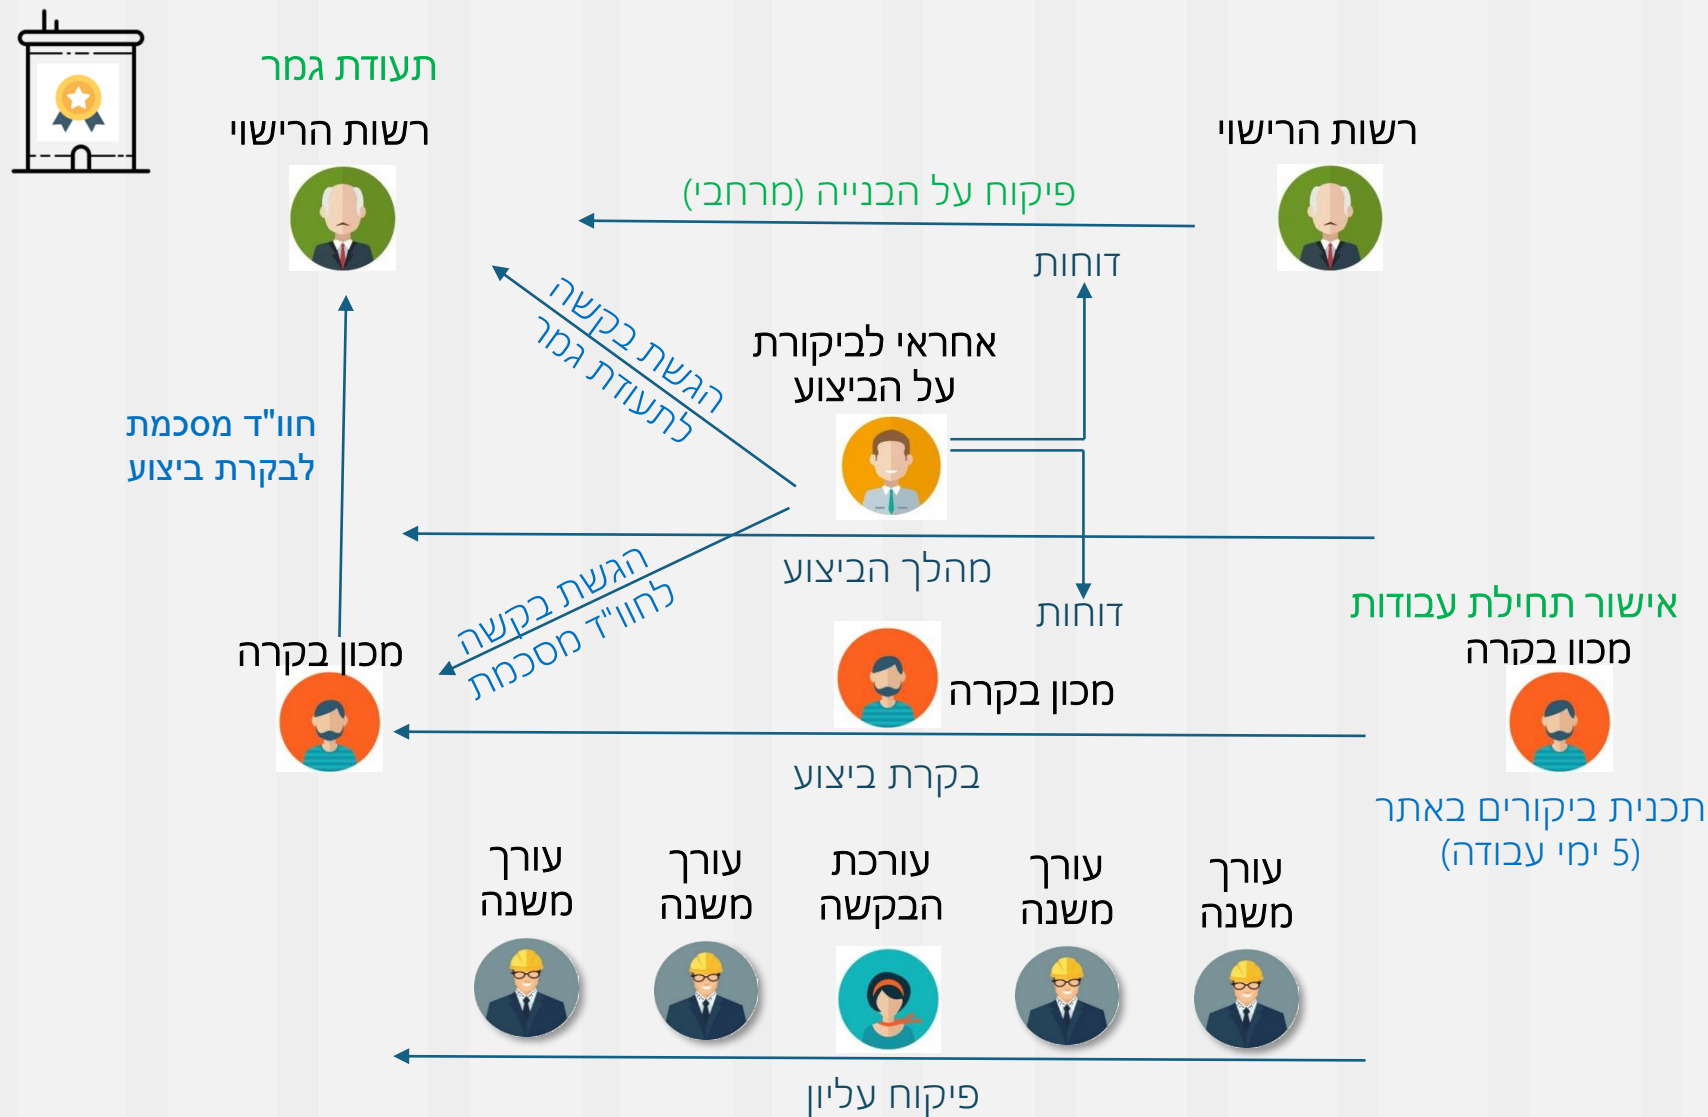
תעודת גמר
רשות הרישוי

רשות הרישוי

פיקוח על הבנייה (מרחבי)

דוחות

הגשת בקשה לתעודת גמר

אחראי לביקורת על הביצוע

חוו"ד מסכמת לבקרת ביצוע

מהלך הביצוע

הגשת בקשה לחוו"ד מסכמת

דוחות

אישור תחילת עבודות
מכון בקרה

מכון בקרה

מכון בקרה

בקרת ביצוע

תכנית ביקורים באתר (5 ימי עבודה)

עורך משנה

עורך משנה

עורכת הבקשה

עורך משנה

עורך משנה

פיקוח עליון